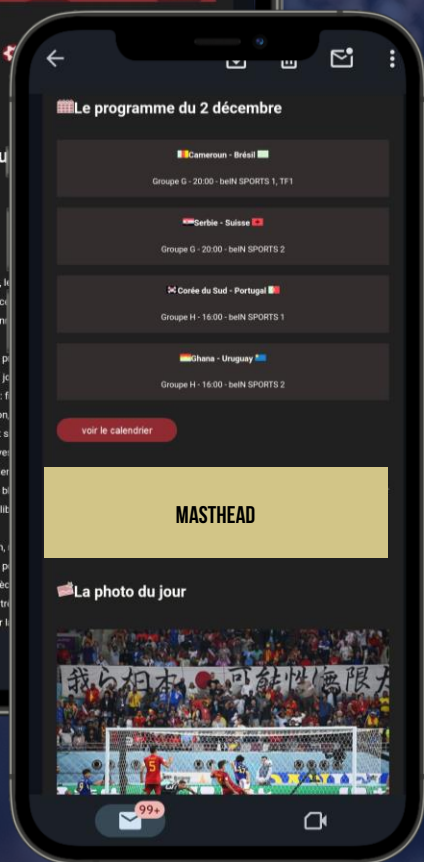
Le programme du 2 décembre

Cameroun - Brésil

Groupe G - 20:00 - beIN SPORTS 1, TF1

Serbie - Suisse

Groupe G - 20:00 - beIN SPORTS 2

Corée du Sud - Portugal

Groupe H - 16:00 - beIN SPORTS 1

Ghana - Uruguay

Groupe H - 16:00 - beIN SPORTS 2

voir le calendrier

MASTHEAD

La photo du jour

我ら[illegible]

99+